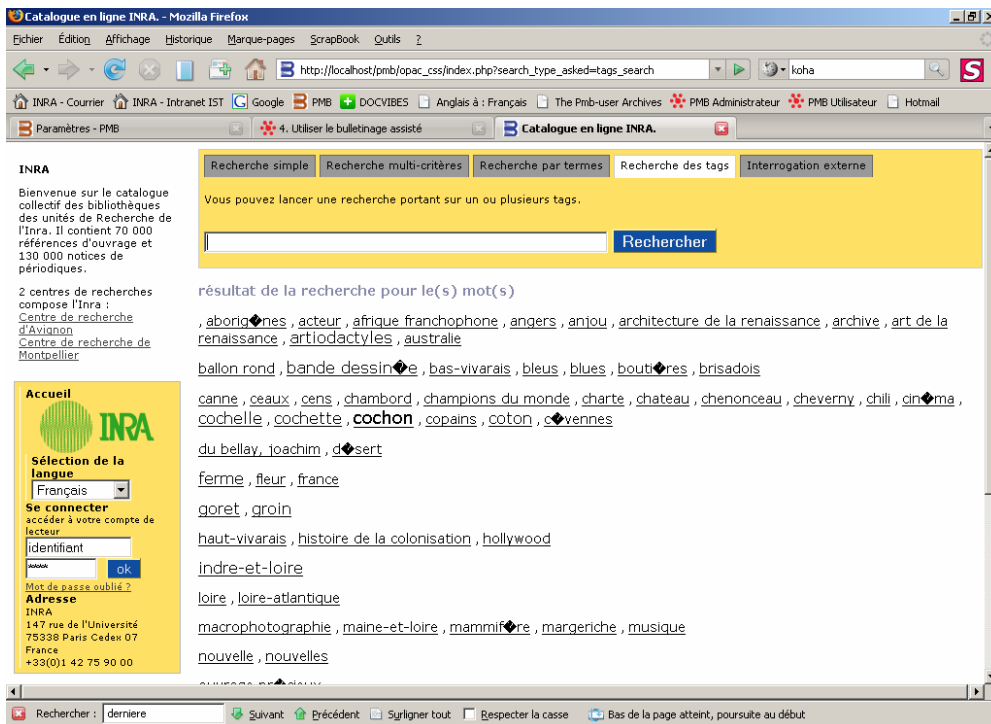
Catalogue en ligne INRA. - Mozilla Firefox

Fichier Édition Affichage Historique Marque-pages ScrapBook Outils ?

http://localhost/pmb/opac_css/index.php?search_type_asked=tags_search

koha

INRA - Courrier INRA - Intranet IST Google PMB DOCVIBES Anglais à : Français The Pmb-user Archives PMB Administrateur PMB Utilisateur Hotmail

Paramètres - PMB 4. Utiliser le bulletinage assisté Catalogue en ligne INRA.

INRA

Bienvenue sur le catalogue collectif des bibliothèques des unités de Recherche de l'Inra. Il contient 70 000 références d'ouvrage et 130 000 notices de périodiques.

2 centres de recherches compose l'Inra :
Centre de recherche d'Avignon
Centre de recherche de Montpellier

Accueil

INRA

Sélection de la langue
Français

Se connecter
accéder à votre compte de lecteur
identifiant
ok
Mot de passe oublié ?

Adresse
INRA
147 rue de l'Université
75338 Paris Cedex 07
France
+33(0)1 42 75 90 00

Recherche simple | Recherche multi-critères | Recherche par termes | Recherche des tags | Interrogation externe

Vous pouvez lancer une recherche portant sur un ou plusieurs tags.

Rechercher

résultat de la recherche pour le(s) mot(s)

, aborig�nes , acteur , afrique franchophone , angers , anjou , architecture de la renaissance , archive , art de la renaissance , artiodactyles , australie

ballon rond , bande dessin�e , bas-vivarais , bleus , blues , bouti�res , brisadois

canne , ceaux , cens , chambord , champions du monde , charte , chateau , chenonceau , cheverny , chili , cin�ma , cochelle , cochette , cochon , copains , coton , c�vennes

du bellay, joachim , d�sert

ferme , fleur , france

goret , groin

haut-vivarais , histoire de la colonisation , hollywood

indre-et-loire

loire , loire-atlantique

macrophotographie , maine-et-loire , mammif�re , margeriche , musique

nouvelle , nouvelles

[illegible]

Rechercher : derniere Suivant Précédent Surligner tout Respecter la casse Bas de la page atteint, poursuite au début